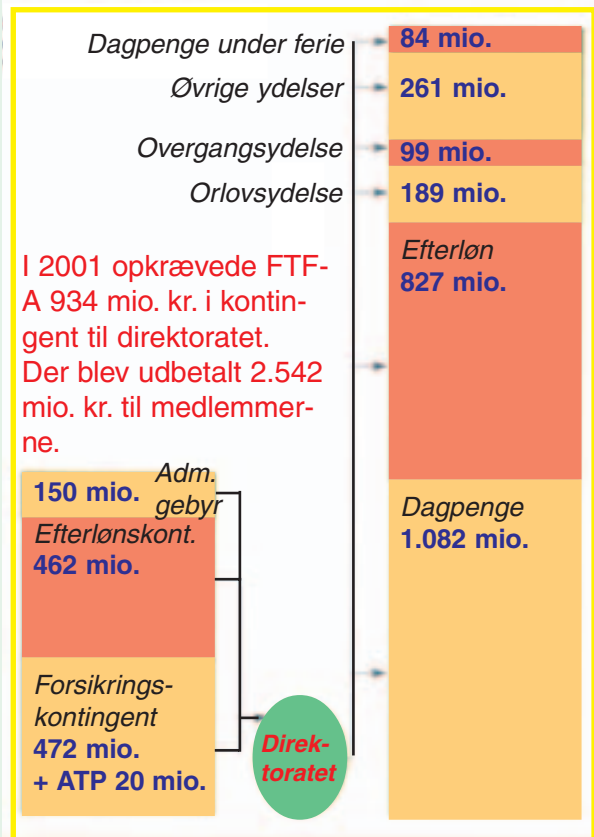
Dagpenge under ferie
84 mio.
Øvrige ydelser
261 mio.
Overgangsydelse
99 mio.
Orlovsydelse
189 mio.
Efterløn
827 mio.
I 2001 opkrævede FTF-A 934 mio. kr. i kontingent til direktoratet. Der blev udbetalt 2.542 mio. kr. til medlemmerne.
150 mio.
Adm. gebyr
Efterlønskont.
462 mio.
Dagpenge
1.082 mio.
Forsikrings-kontingent
472 mio.
+ ATP 20 mio.
Direktoratet